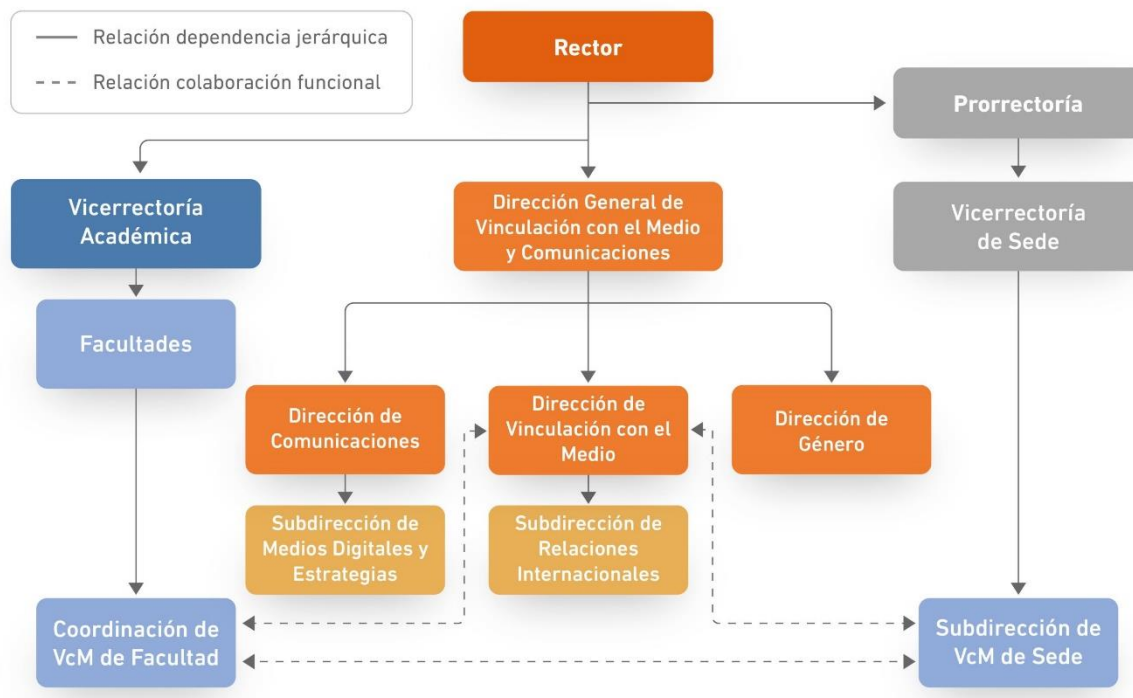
Relación dependencia jerárquica
Relación colaboración funcional

Rector

Prorrectoría

Vicerrectoría Académica

Dirección General de Vinculación con el Medio y Comunicaciones

Vicerrectoría de Sede

Facultades

Dirección de Comunicaciones

Dirección de Vinculación con el Medio

Dirección de Género

Subdirección de Medios Digitales y Estrategias

Subdirección de Relaciones Internacionales

Coordinación de VcM de Facultad

Subdirección de VcM de Sede